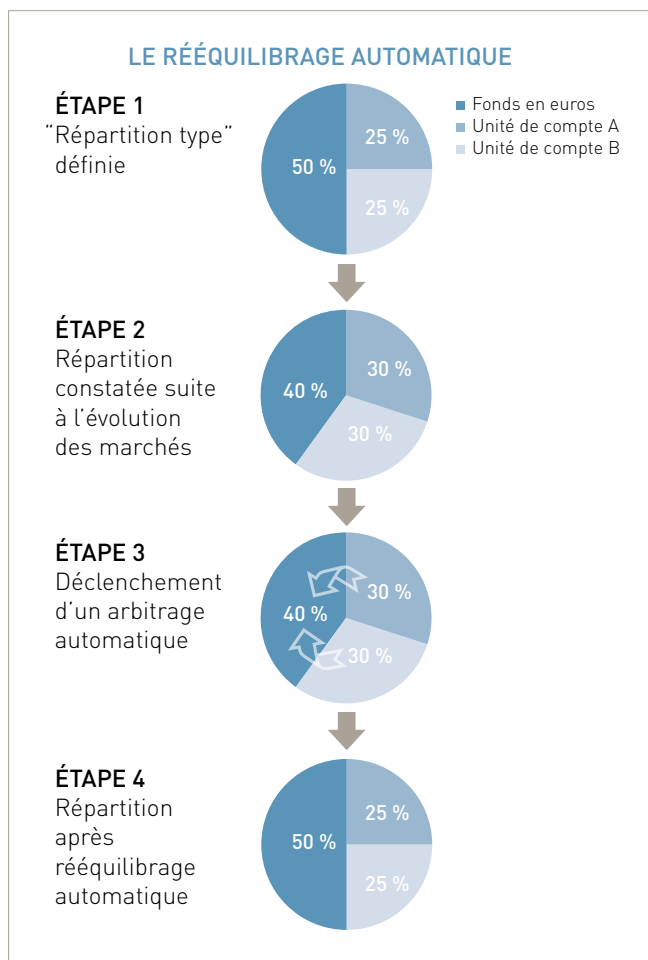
LE RÉÉQUILIBRAGE AUTOMATIQUE

ÉTAPE 1
"Répartition type" définie

Fonds en euros
Unité de compte A
Unité de compte B

50 %
25 %
25 %

ÉTAPE 2
Répartition constatée suite à l'évolution des marchés

40 %
30 %
30 %

ÉTAPE 3
Déclenchement d'un arbitrage automatique

40 %
30 %
30 %

ÉTAPE 4
Répartition après rééquilibrage automatique

50 %
25 %
25 %